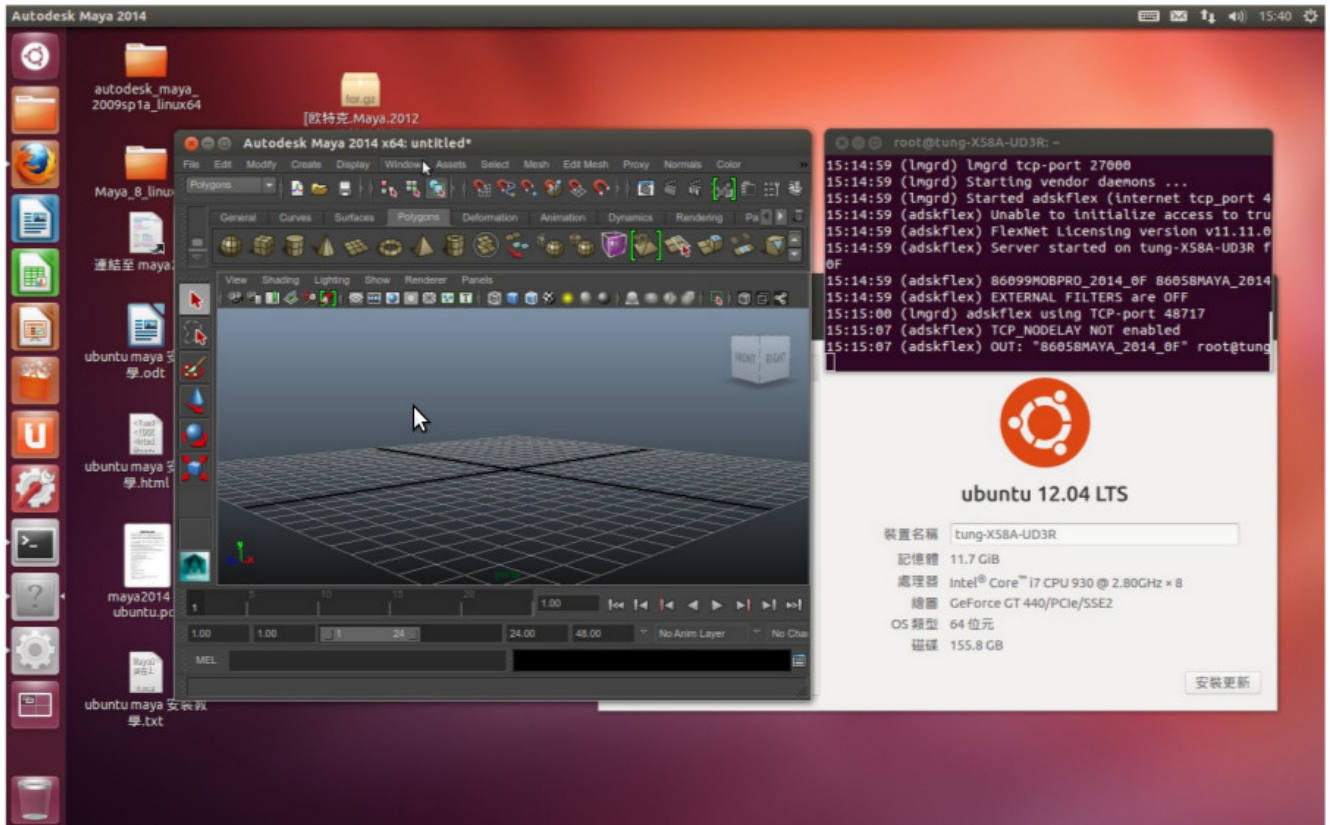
Autodesk Maya 2014

15:40

autodesk_maya_2009sp1a_linux64

for.gz
[歐特克_Maya.2012

Maya_8_linu

連結至 maya

ubuntu maya 安學.odt

ubuntu maya 安學.html

maya2014 ubuntu.pd

ubuntu maya 安裝教學.txt

Autodesk Maya 2014 x64: untitled*

File Edit Modify Create Display Window Assets Select Mesh Edit Mesh Proxy Normals Color

Polygons

General Curves Surfaces Polygons Deformation Animation Dynamics Rendering Pa

View Shading Lighting Show Renderer Panels

FRONT RIGHT

1 5 10 15 20 1.00

1.00 1.00 1 24 24.00 48.00 No Anim Layer No Cha

MEL

root@tung-X58A-UD3R: ~

15:14:59 (lmgrd) lmgrd tcp-port 27000
15:14:59 (lmgrd) Starting vendor daemons ...
15:14:59 (lmgrd) Started adskflex (internet tcp_port 4
15:14:59 (adskflex) Unable to initialize access to tru
15:14:59 (adskflex) FlexNet Licensing version v11.11.0
15:14:59 (adskflex) Server started on tung-X58A-UD3R f
0F
15:14:59 (adskflex) 86099MOBPRO_2014_0F 86058MAYA_2014
15:14:59 (adskflex) EXTERNAL FILTERS are OFF
15:15:00 (lmgrd) adskflex using TCP-port 48717
15:15:07 (adskflex) TCP_NODELAY NOT enabled
15:15:07 (adskflex) OUT: "86058MAYA_2014_0F" root@tung

ubuntu 12.04 LTS

裝置名稱 tung-X58A-UD3R
記憶體 11.7 GiB
處理器 Intel® Core™ i7 CPU 930 @ 2.80GHz × 8
繪圖 GeForce GT 440/PCIe/SSE2
OS 類型 64 位元
磁碟 155.8 GB

安裝更新